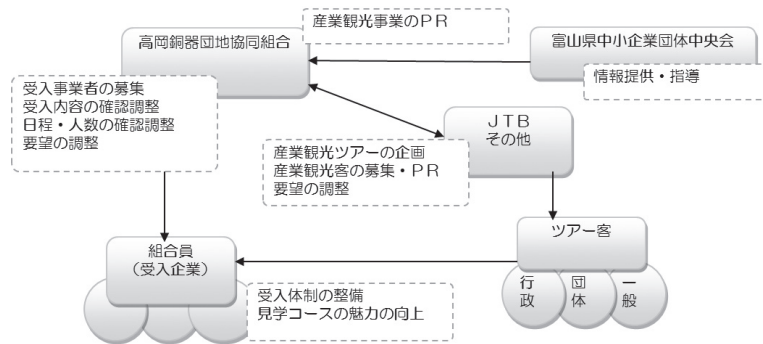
高岡銅器団地協同組合

産業観光事業のＰＲ

富山県中小企業団体中央会

情報提供・指導

受入事業者の募集
受入内容の確認調整
日程・人数の確認調整
要望の調整

ＪＴＢ
その他

産業観光ツアーの企画
産業観光客の募集・ＰＲ
要望の調整

ツアー客

行政

団体

一般

組合員
（受入企業）

受入体制の整備
見学コースの魅力の向上